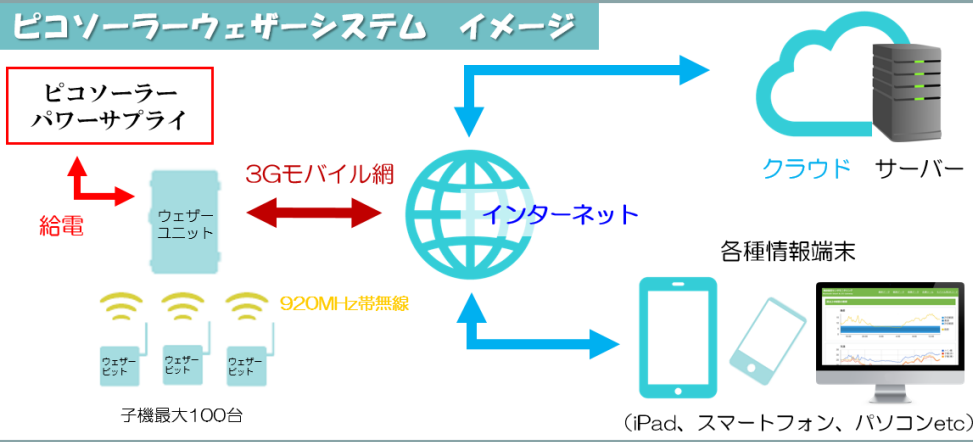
ピコソーラーウェザーシステム　イメージ

ピコソーラー
パワーサプライ

給電

ウェザー
ユニット

3Gモバイル網

インターネット

クラウド　サーバー

各種情報端末

920MHz帯無線

ウェザー
ビット

ウェザー
ビット

ウェザー
ビット

子機最大100台

（iPad、スマートフォン、パソコンetc）